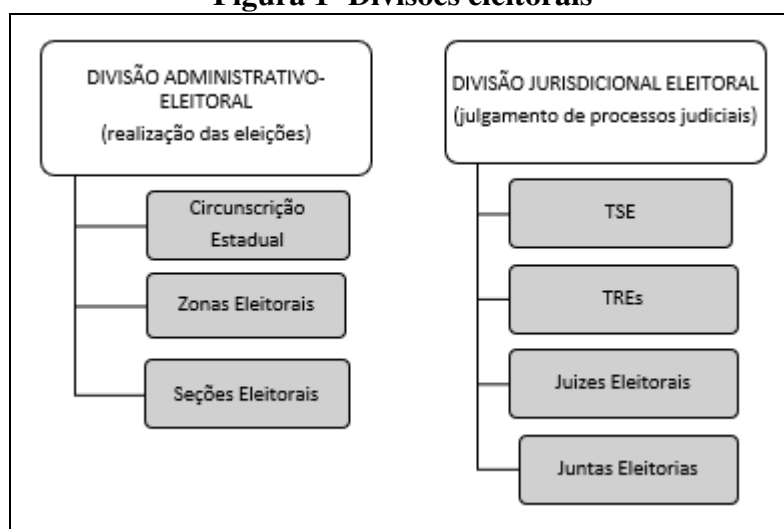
Figura 1- Divisões eleitorais

DIVISÃO ADMINISTRATIVO-ELEITORAL (realização das eleições)

Circunscrição Estadual

Zonas Eleitorais

Seções Eleitorais

DIVISÃO JURISDICIONAL ELEITORAL (julgamento de processos judiciais)

TSE

TREs

Juizes Eleitorais

Juntas Eleitorias